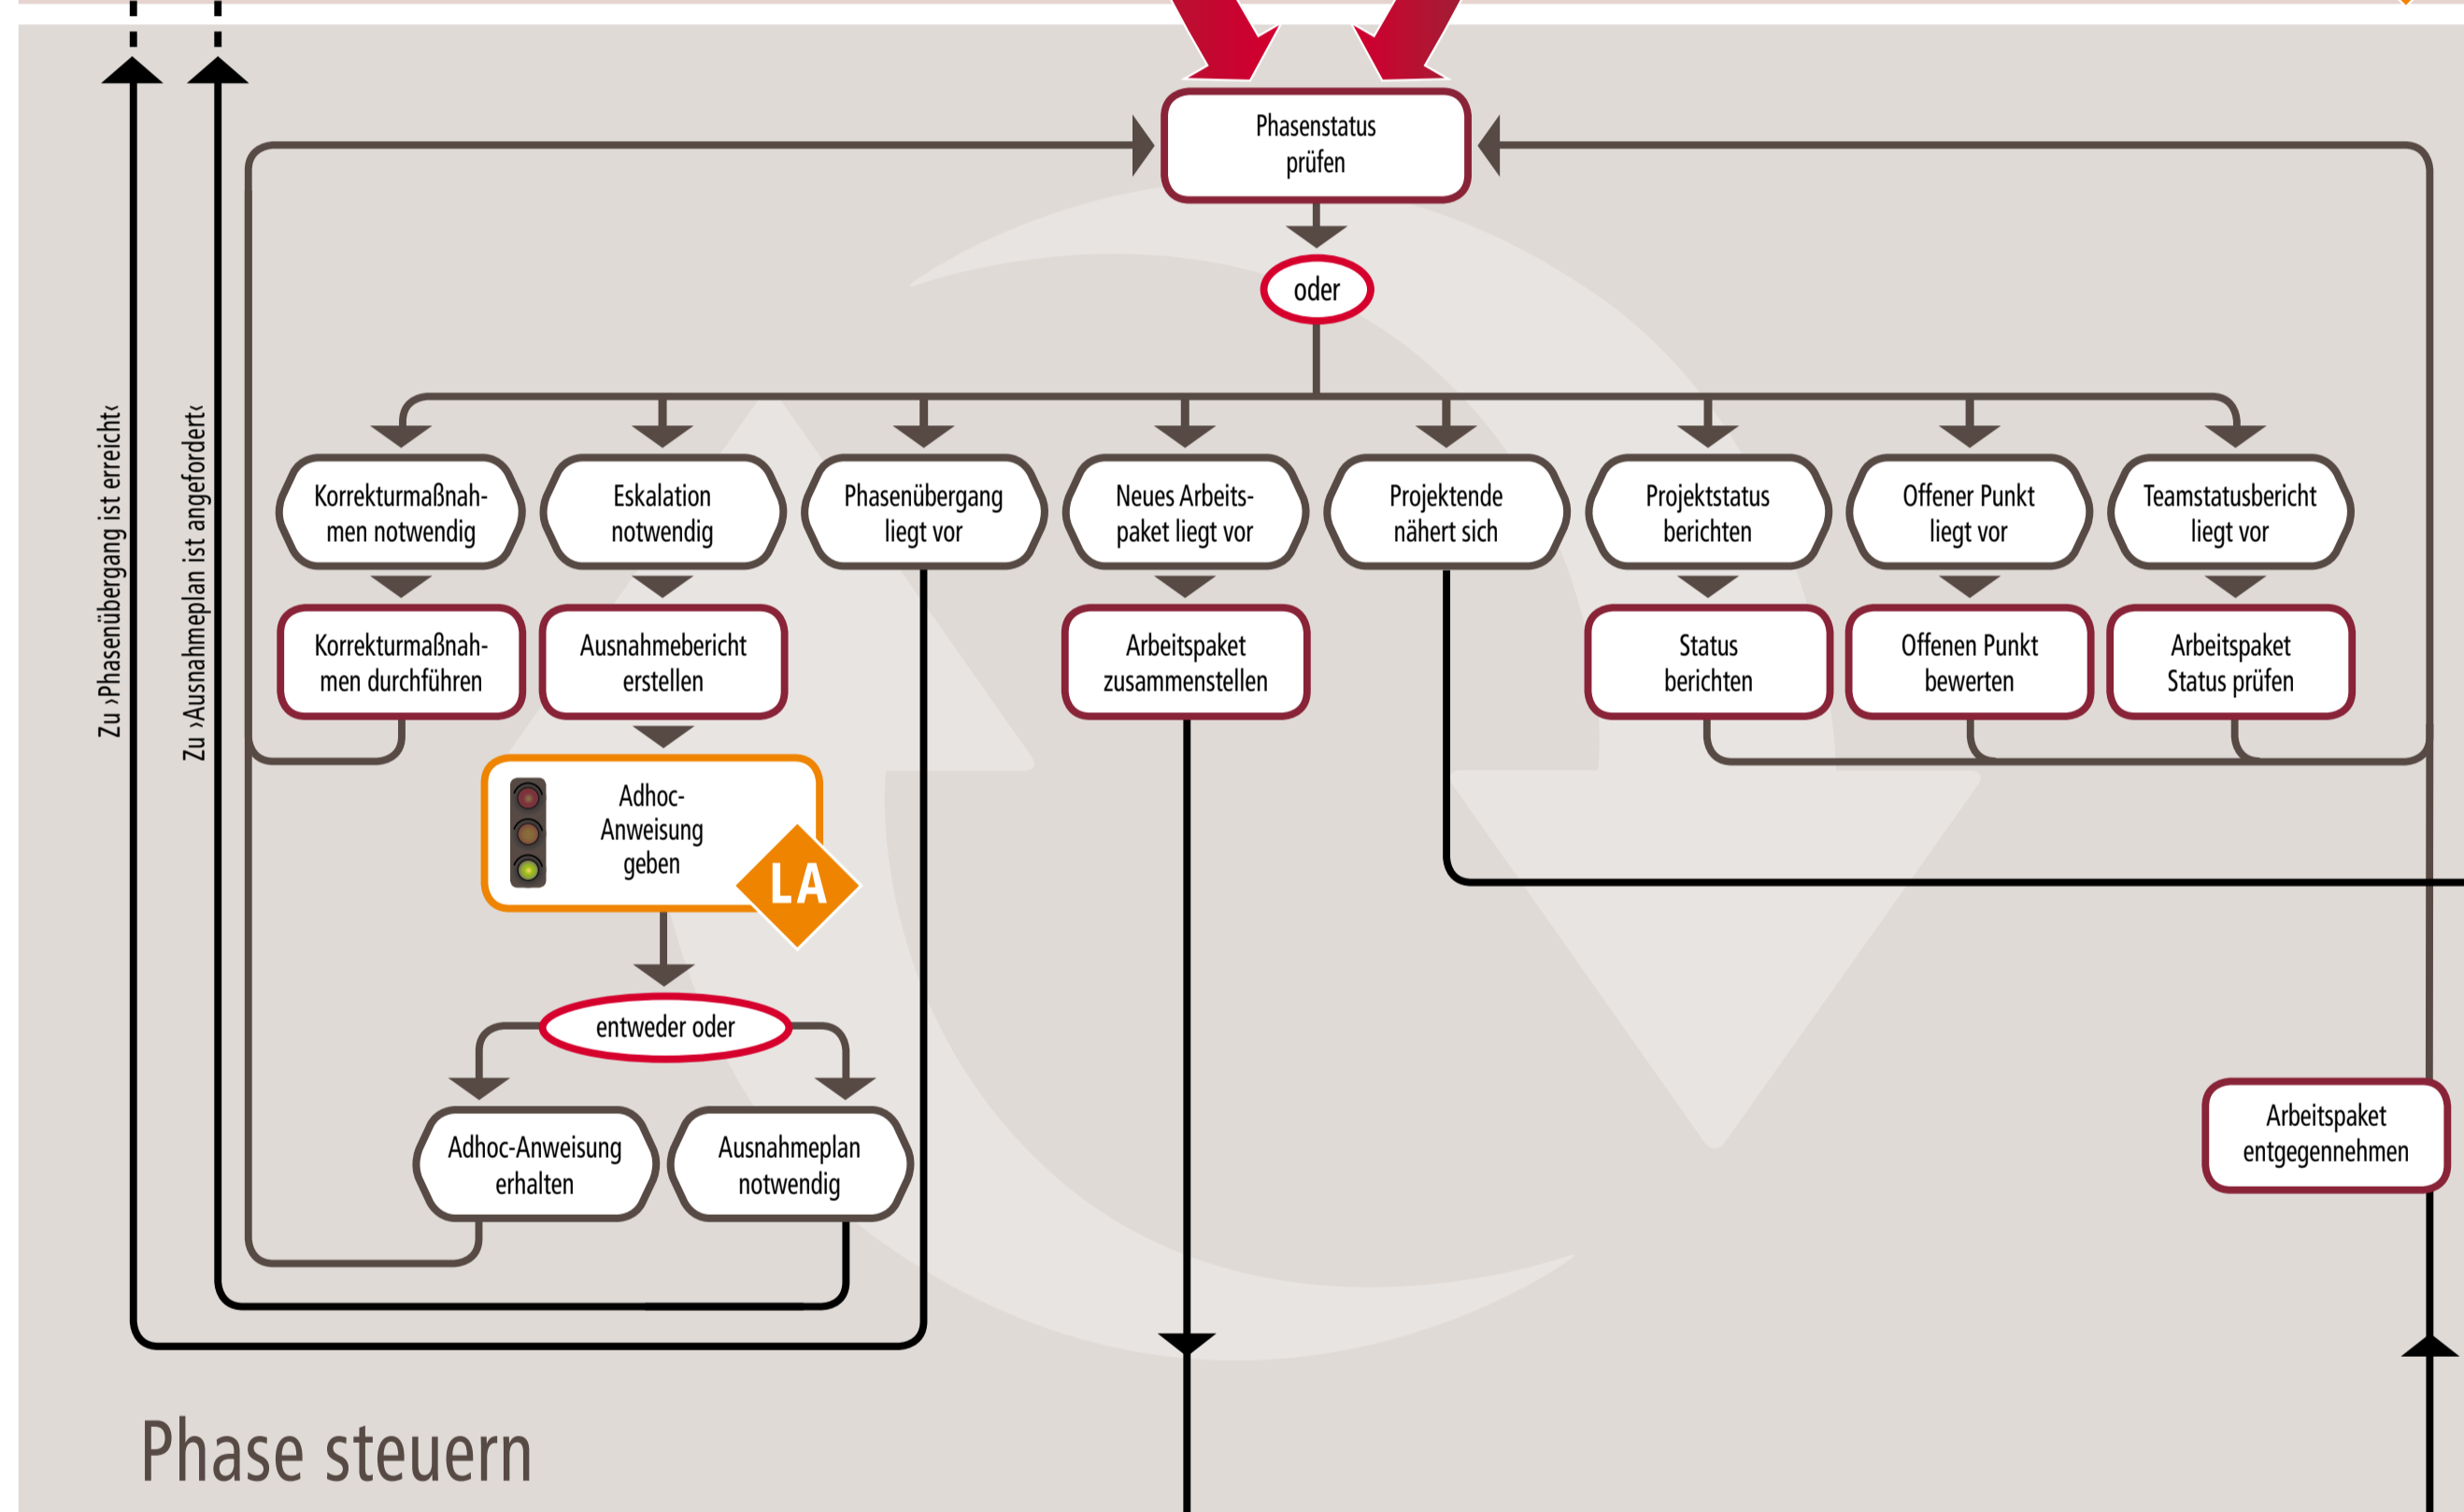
Zu ›Phasenübergang ist erreicht‹

Zu ›Ausnahmeplan ist angefordert‹

Phasenstatus prüfen

oder

Korrekturmaßnahmen notwendig

Eskalation notwendig

Phasenübergang liegt vor

Neues Arbeitspaket liegt vor

Projektende nähert sich

Projektstatus berichten

Offener Punkt liegt vor

Teamstatusbericht liegt vor

Korrekturmaßnahmen durchführen

Ausnahmebericht erstellen

Arbeitspaket zusammenstellen

Status berichten

Offenen Punkt bewerten

Arbeitspaket Status prüfen

Adhoc-Anweisung geben

LA

entweder oder

Adhoc-Anweisung erhalten

Ausnahmeplan notwendig

Arbeitspaket entgegennehmen

Phase steuern